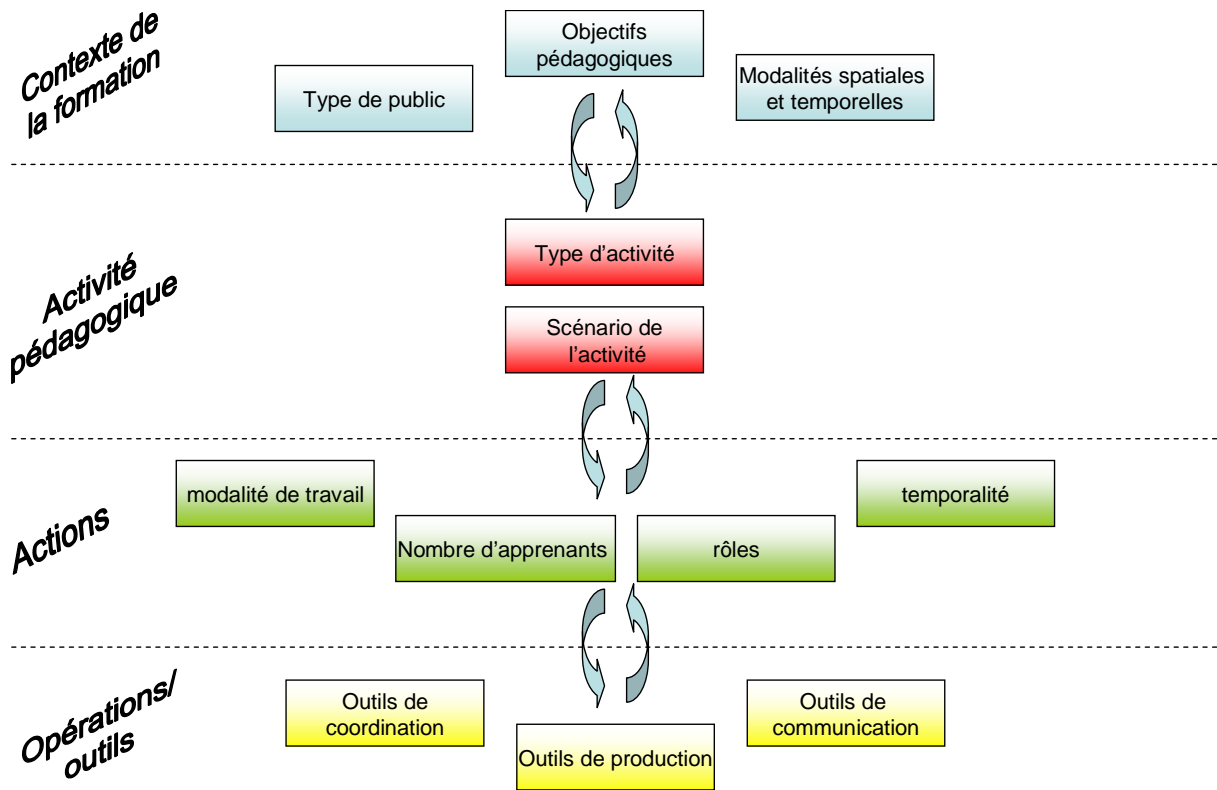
Contexte de la formation

Objectifs pédagogiques

Type de public

Modalités spatiales et temporelles

Activité pédagogique

Type d'activité

Scénario de l'activité

Actions

modalité de travail

temporalité

Nombre d'apprenants

rôles

Opérations/ outils

Outils de coordination

Outils de communication

Outils de production